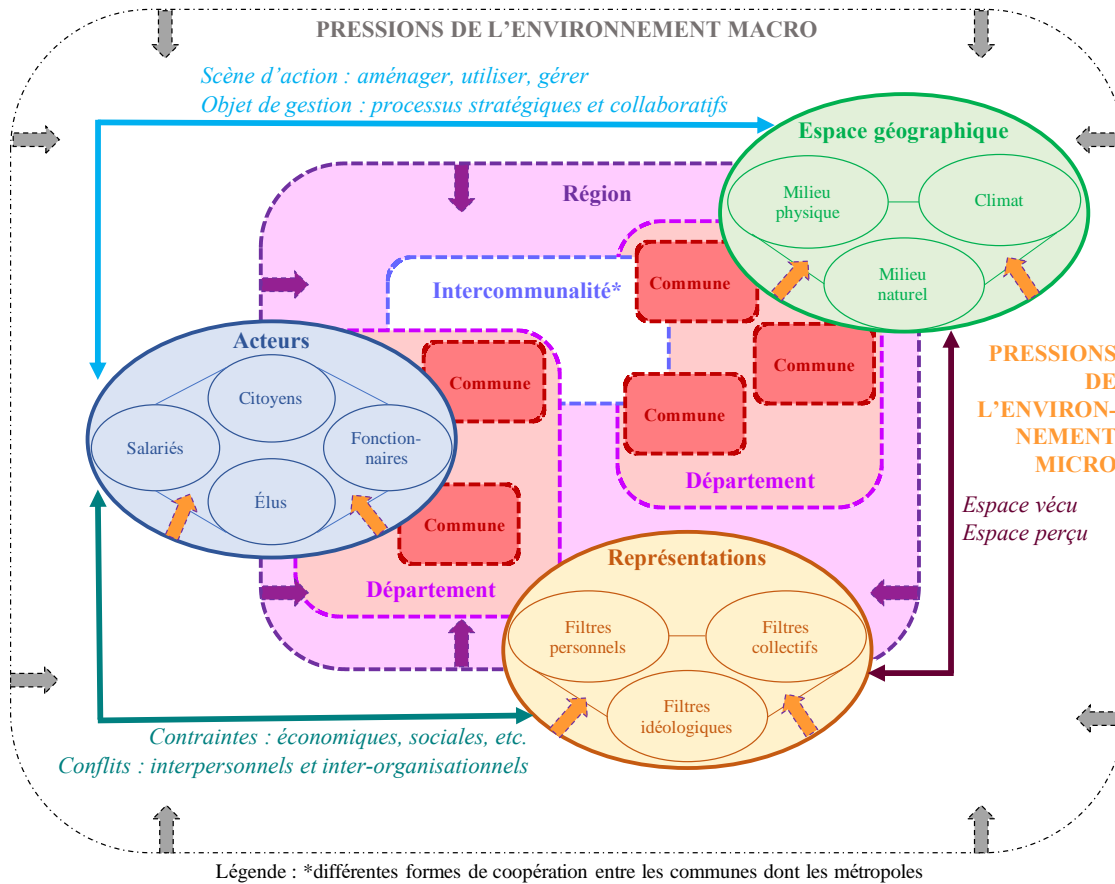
PRESSIONS DE L'ENVIRONNEMENT MACRO

Scène d'action : aménager, utiliser, gérer
Objet de gestion : processus stratégiques et collaboratifs

Espace géographique

Milieu physique

Climat

Milieu naturel

Région

Intercommunalité*

Commune

Commune

Commune

Commune

Commune

Commune

Département

Département

Acteurs

Citoyens

Salariés

Fonctionnaires

Élus

PRESSIONS DE L'ENVIRONNEMENT MICRO

Espace vécu
Espace perçu

Représentations

Filtres personnels

Filtres collectifs

Filtres idéologiques

Contraintes : économiques, sociales, etc.
Conflits : interpersonnels et inter-organisationnels

Légende : *différentes formes de coopération entre les communes dont les métropoles